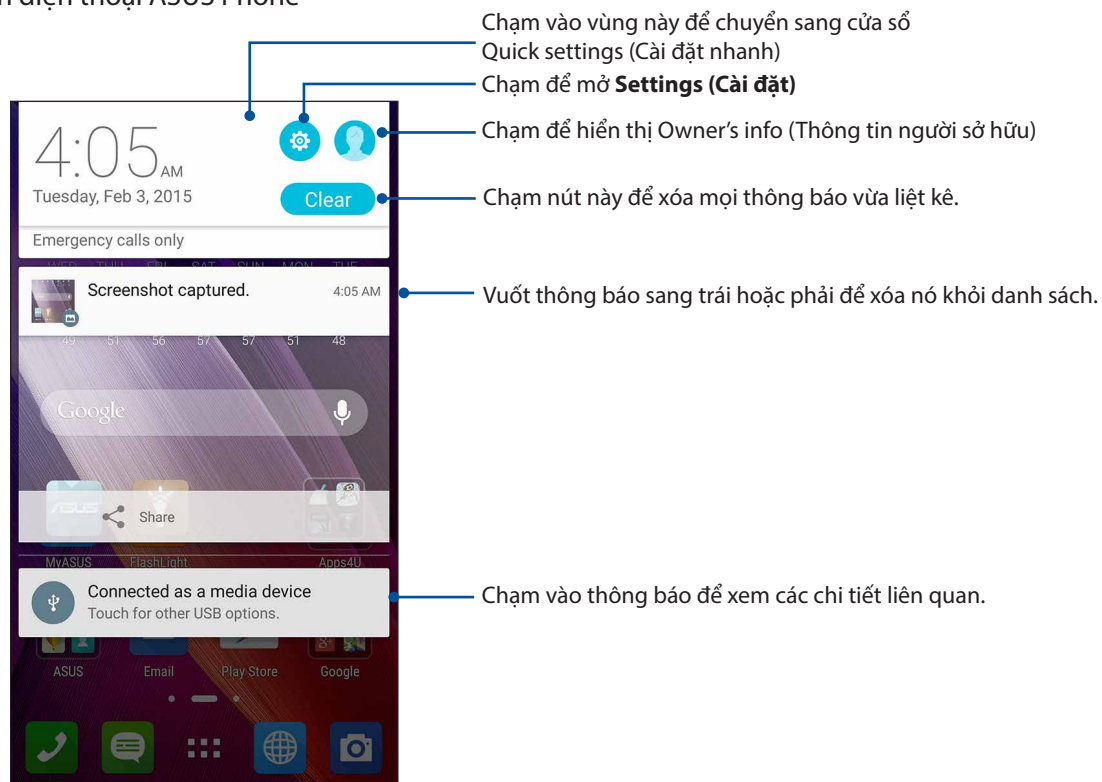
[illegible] điện thoại ASUS Phone

Chạm vào vùng này để chuyển sang cửa sổ Quick settings (Cài đặt nhanh)

Chạm để mở **Settings (Cài đặt)**

Chạm để hiển thị Owner's info (Thông tin người sở hữu)

Chạm nút này để xóa mọi thông báo vừa liệt kê.

Vuốt thông báo sang trái hoặc phải để xóa nó khỏi danh sách.

Chạm vào thông báo để xem các chi tiết liên quan.

4:05 AM
Tuesday, Feb 3, 2015
Clear
Emergency calls only
Screenshot captured. 4:05 AM
49 51 56 57 57 51 48
Google
Share
MyASUS FlashLight Apps4U
Connected as a media device
Touch for other USB options.
ASUS Email Play Store Google